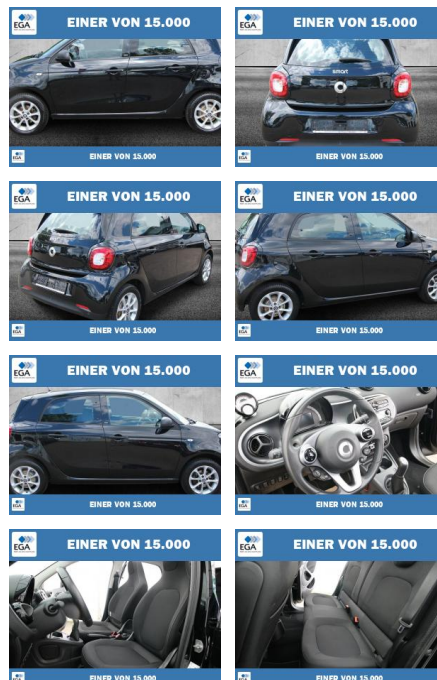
EINER VON 15.000
EINER VON 15.000

EINER VON 15.000
smart
EINER VON 15.000

EGA
EINER VON 15.000
EINER VON 15.000

EGA
EINER VON 15.000
EINER VON 15.000

EGA
EINER VON 15.000
EINER VON 15.000

EGA
EINER VON 15.000
EINER VON 15.000

EGA
EINER VON 15.000
EINER VON 15.000

EGA
EINER VON 15.000
EINER VON 15.000